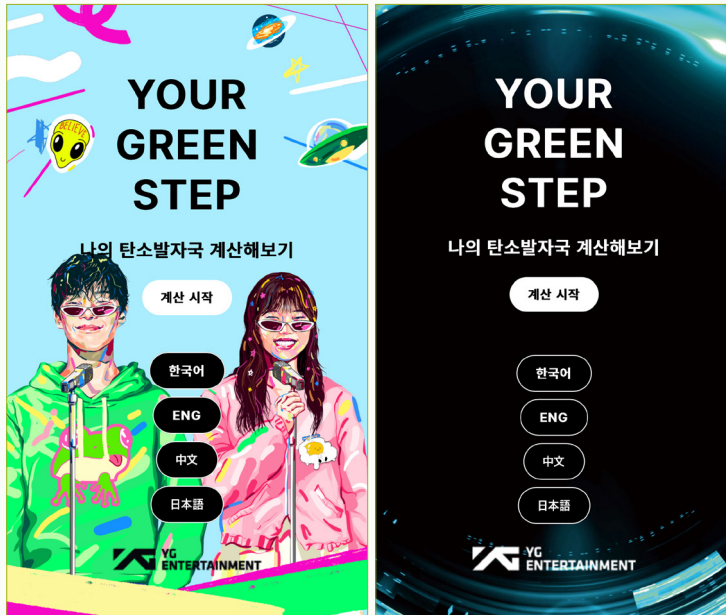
YOUR GREEN STEP

나의 탄소발자국 계산해보기

계산 시작

한국어

ENG

中文

日本語

YG ENTERTAINMENT

BELIEVE

YOUR GREEN STEP

나의 탄소발자국 계산해보기

계산 시작

한국어

ENG

中文

日本語

YG ENTERTAINMENT